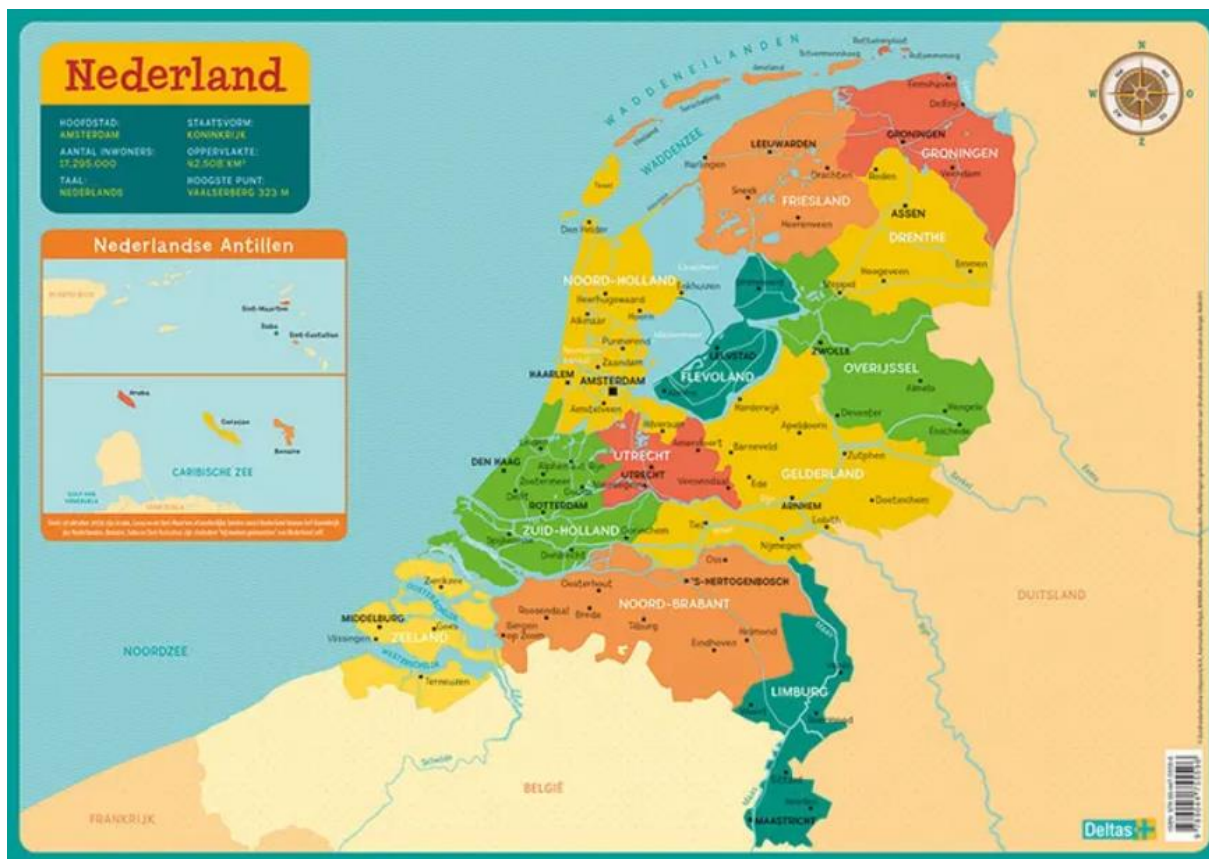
Nederland

HOOFDSTAD:
AMSTERDAM
AANTAL INWONERS:
17.295.000
TAAL:
NEDERLANDS

STAATSVORM:
KONINKRIJK
OPPERVLAKTE:
42.508 KM²
HOOGSTE PUNT:
VAALSERBERG 323 M

Nederlandse Antillen

Sint-Maarten
Saba
Sint-Eustatius
Aruba
Curaçao
Bonaire
CARIBISCHE ZEE

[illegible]

WADDENEILANDEN
WADDENZEE
Texel
Vlieland
Terschelling
Ameland
Schiermonnikoog
Rottumeroog
Rottumerplaat

N
W
O
Z

GRONINGEN
Groningen
Eemshaven
Delfzijl
Veendam
LEEUWARDEN
Harlingen
Drachten
Sneek
Heerenveen
FRIESLAND
ASSEN
Roden
DRENTHE
Hoogeveen
Emmen
Den Helder
NOORD-HOLLAND
Heerhugowaard
Enkhuizen
Alkmaar
Hoorn
Purmerend
Zaandam
HAARLEM
AMSTERDAM
Amstelveen
Emmeloord
LELYSTAD
FLEVOLAND
Almere
ZWOLLE
Steenwijk
OVERIJSSEL
Almelo
Hengelo
Enschede
Deventer
Harderwijk
Apeldoorn
Hilversum
Amersfoort
Barneveld
UTRECHT
UTRECHT
Veenendaal
Ede
Zutphen
GELDERLAND
ARNHEM
Doetinchem
Emmerich
Nijmegen
Tiel
DEN HAAG
Leiden
Alphen a/d Rijn
Zoetermeer
Delft
Gouda
ROTTERDAM
ZUID-HOLLAND
Gorinchem
Dordrecht
Oss
'S-HERTOGENBOSCH
Oosterhout
Roosendaal
Breda
Tilburg
NOORD-BRABANT
Bergen op Zoom
Eindhoven
Helmond
Zierikzee
MIDDELBURG
Goes
Vlissingen
ZEELAND
Terneuzen
NOORDZEE
LIMBURG
Venlo
Roermond
Sittard
Heerlen
MAASTRICHT
DUITSLAND
BELGIË
FRANKRIJK

Deltas